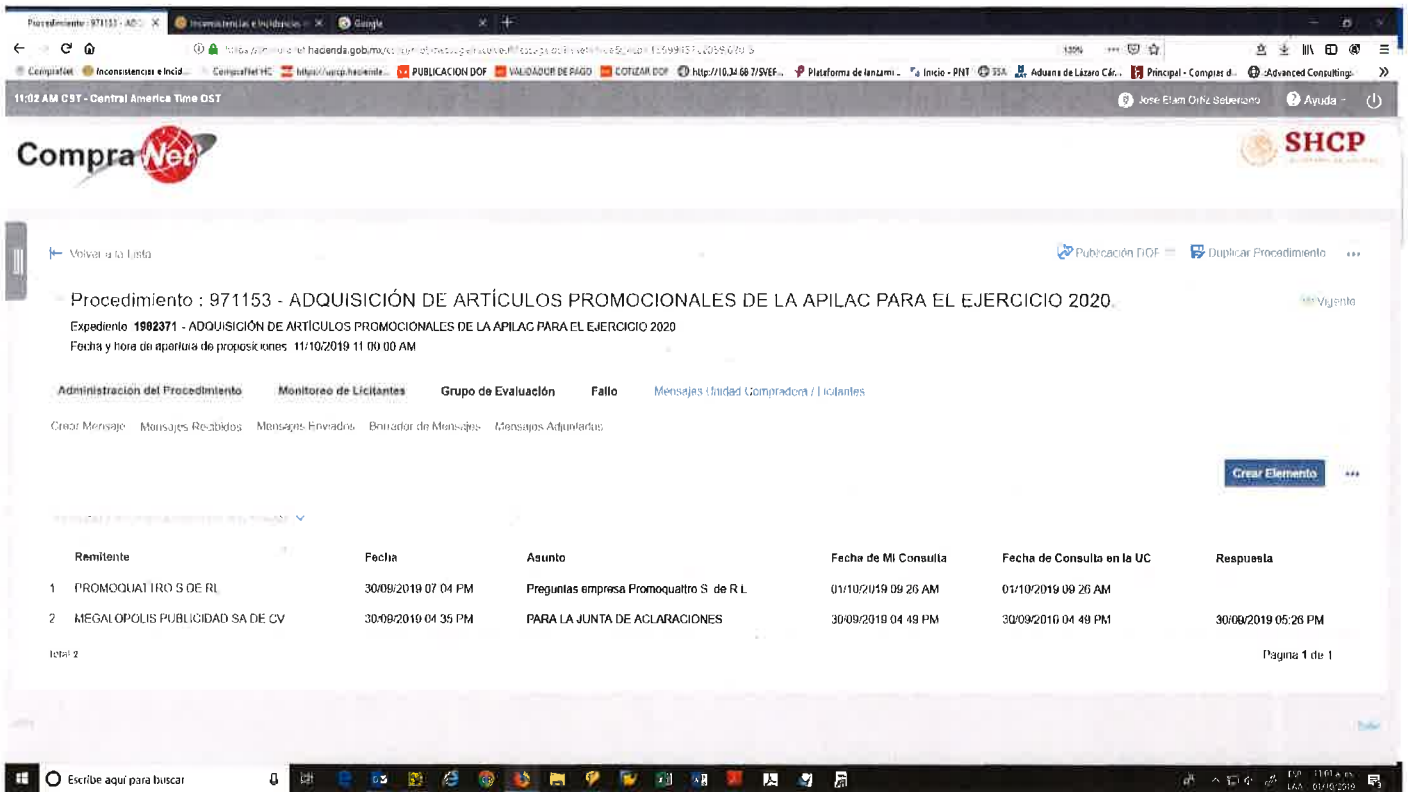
Procedimiento : 971153 - ADQ × | Inconsistencias e Incidencias × | Google × | +

https://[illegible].hacienda.gob.mx/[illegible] | 120% | ··· 

Compranet | Inconsistencias e Incid... | CompraNet HC | https://upcp.hacienda... | PUBLICACION DOF | VALIDADOR DE PAGO | COTIZAR DOF | http://10.34.68.7/SVEF... | Plataforma de lanzami... | Inicio - PNT | SSA | Aduana de Lázaro Cár... | Principal - Compras d... | :Advanced Consulting: | »

11:02 AM CST - Central America Time CST | Jose Elam Ortiz Soberano | Ayuda

CompraNet | SHCP

Volver a la Lista | Publicación DOF | Duplicar Procedimiento | ...

Procedimiento : 971153 - ADQUISICIÓN DE ARTÍCULOS PROMOCIONALES DE LA APILAC PARA EL EJERCICIO 2020 | Vigente

Expediente 1982371 - ADQUISICIÓN DE ARTÍCULOS PROMOCIONALES DE LA APILAC PARA EL EJERCICIO 2020
Fecha y hora de apertura de proposiciones 11/10/2019 11:00:00 AM

Administracion del Procedimiento | Monitoreo de Licitantes | Grupo de Evaluación | Fallo | Mensajes Unidad Compradora / Licitantes

Crear Mensaje | Mensajes Recibidos | Mensajes Enviados | Borrador de Mensajes | Mensajes Adjuntados

Crear Elemento | ...

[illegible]

| | Remitente | Fecha | Asunto | Fecha de Mi Consulta | Fecha de Consulta en la UC | Respuesta |
|---|---|---|---|---|---|---|
| 1 | PROMOQUATTRO S DE RL | 30/09/2019 07:04 PM | Preguntas empresa Promoquattro S. de R.L. | 01/10/2019 09:26 AM | 01/10/2019 09:26 AM | |
| 2 | MEGALOPOLIS PUBLICIDAD SA DE CV | 30/09/2019 04:35 PM | PARA LA JUNTA DE ACLARACIONES | 30/09/2019 04:49 PM | 30/09/2019 04:49 PM | 30/09/2019 05:26 PM |

Total 2 | Pagina 1 de 1

Escribe aquí para buscar | 11:01 a.m. 01/10/2019